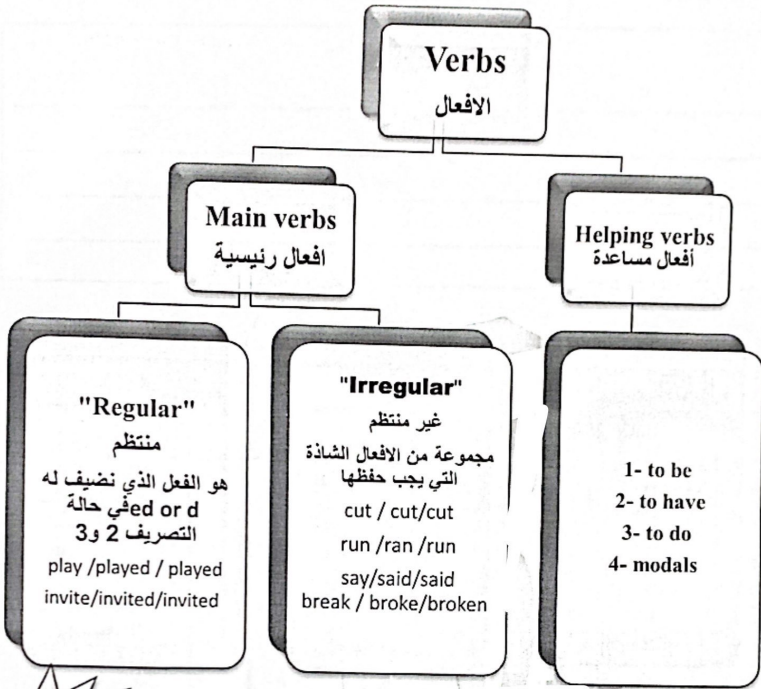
Verbs
الافعال

Main verbs
افعال رئيسية

Helping verbs
أفعال مساعدة

"Regular"
منتظم
هو الفعل الذي نضيف له ed or dفي حالة التصريف 2 و3
play /played / played
invite/invited/invited

"Irregular"
غير منتظم
مجموعة من الافعال الشاذة التي يجب حفظها
cut / cut/cut
run /ran /run
say/said/said
break / broke/broken

1- to be
2- to have
3- to do
4- modals